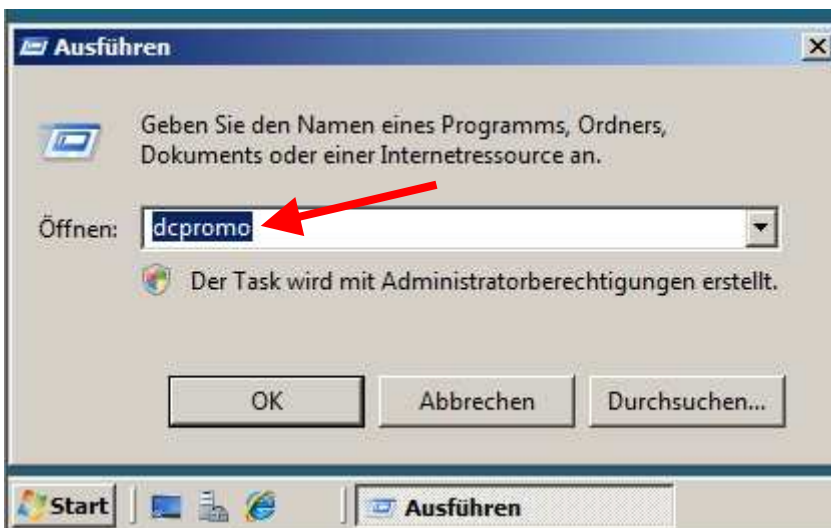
Ausführen

X

Geben Sie den Namen eines Programms, Ordners, Dokuments oder einer Internetressource an.

Öffnen: dcpromo

Der Task wird mit Administratorberechtigungen erstellt.

OK

Abbrechen

Durchsuchen...

Start

Ausführen